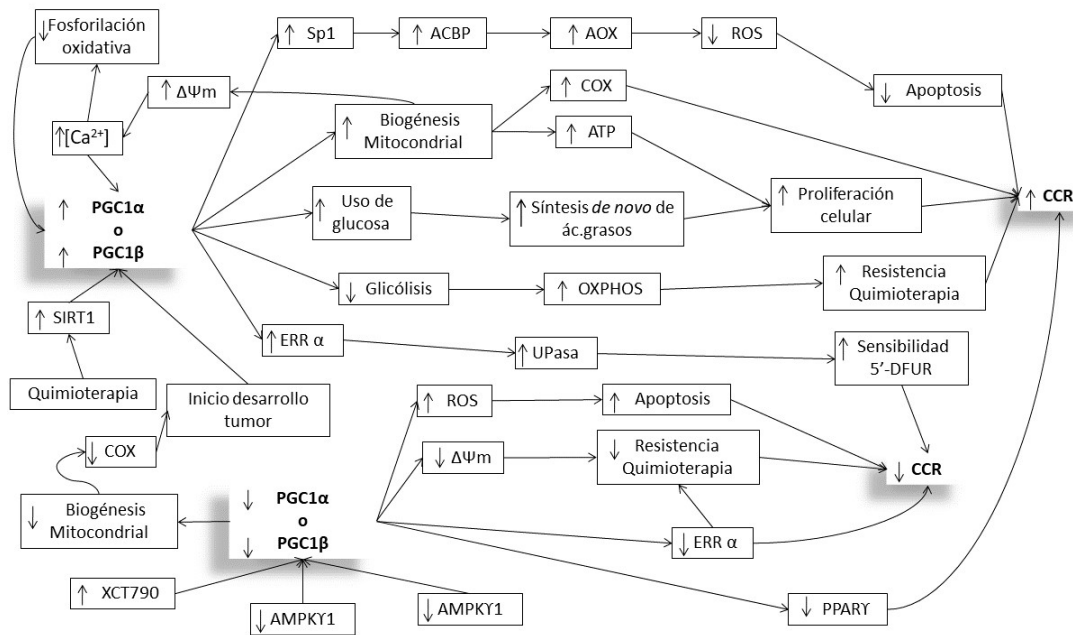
↓Fosforilación oxidativa

↑ ΔΨm

↑[Ca$^{2+}$]

↑ PGC1α
o
↑ PGC1β

↑ Sp1

↑ ACBP

↑ AOX

↓ ROS

↓ Apoptosis

↑ Biogénesis Mitocondrial

↑ COX

↑ ATP

↑ Uso de glucosa

↑ Síntesis de novo de ác.grasos

↑ Proliferación celular

↑ CCR

↓ Glicólisis

↑ OXPHOS

↑ Resistencia Quimioterapia

↑ SIRT1

Quimioterapia

↑ERR α

↑UPasa

↑ Sensibilidad 5'-DFUR

Inicio desarrollo tumor

↑ ROS

↑ Apoptosis

↓ COX

↓ ΔΨm

↓ Resistencia Quimioterapia

↓ CCR

↓ Biogénesis Mitocondrial

↓ PGC1α
o
↓ PGC1β

↓ERR α

↑ XCT790

↓AMPKY1

↓AMPKY1

↓ PPARY